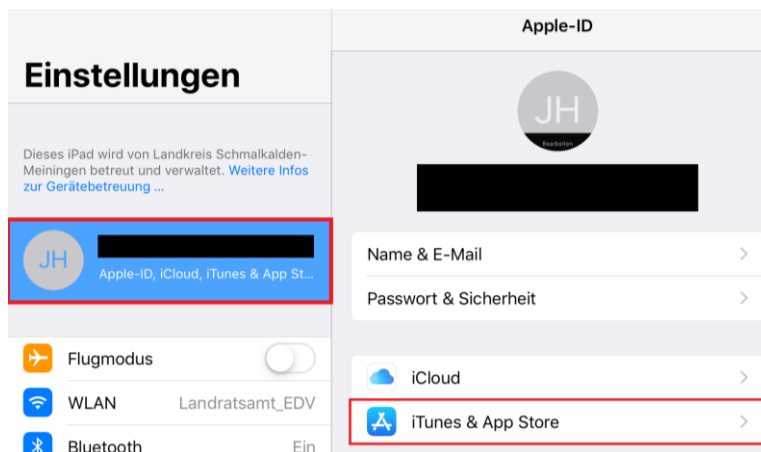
Einstellungen

Dieses iPad wird von Landkreis Schmalkalden-Meiningen betreut und verwaltet. Weitere Infos zur Gerätebetreuung ...

JH

Apple-ID, iCloud, iTunes & App St...

Flugmodus

WLAN Landratsamt_EDV

Bluetooth Ein

Apple-ID

JH

Bearbeiten

Name & E-Mail

Passwort & Sicherheit

iCloud

iTunes & App Store